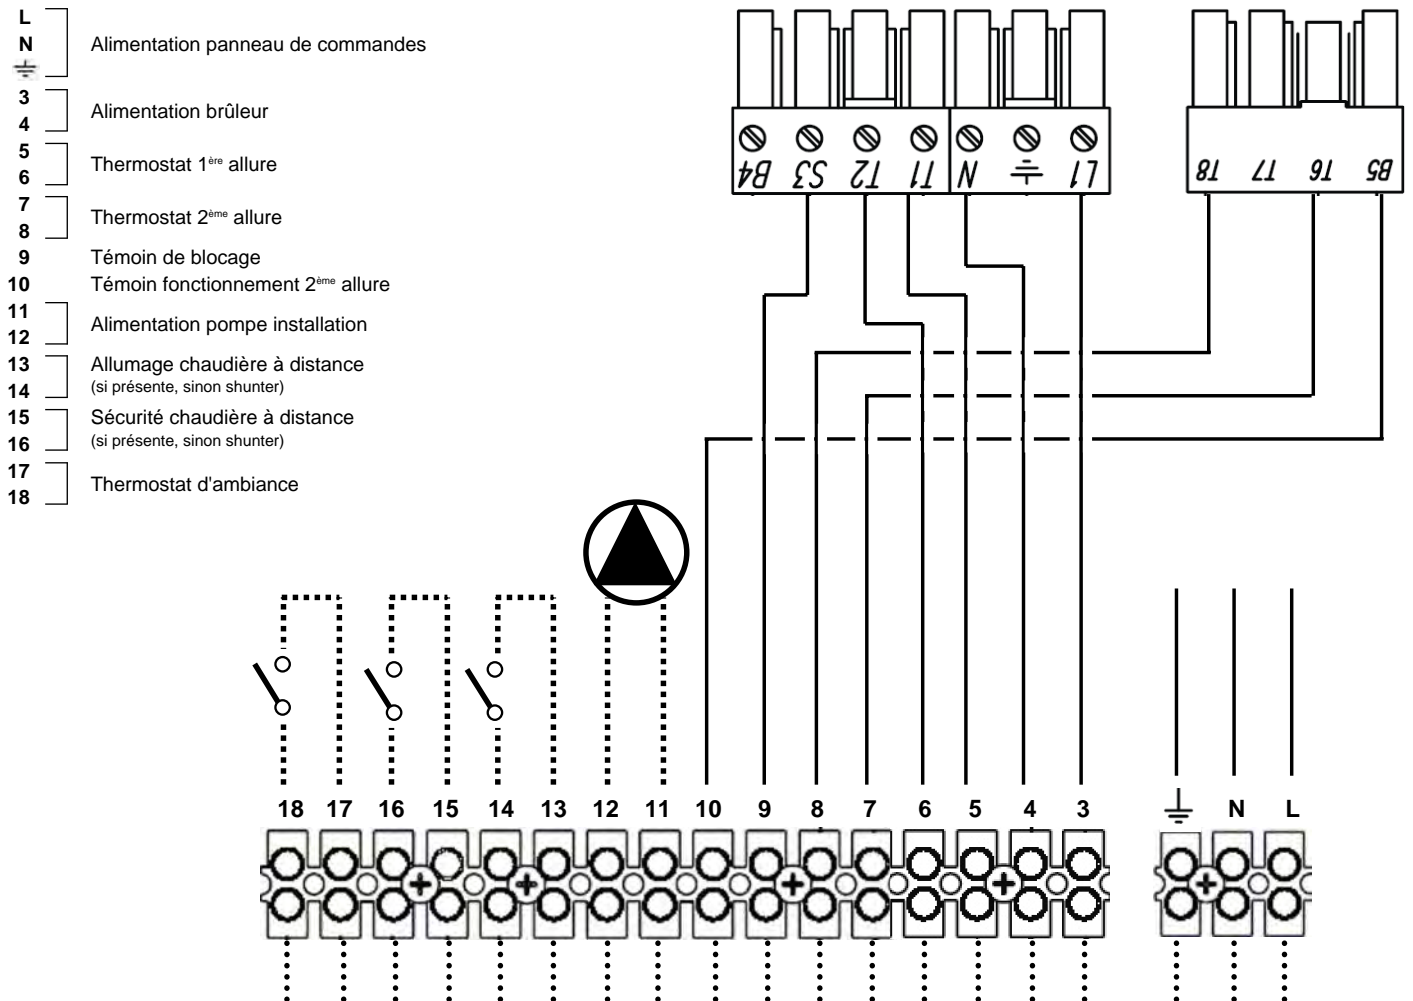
L
N
⏚
Alimentation panneau de commandes
3
4
Alimentation brûleur
5
6
Thermostat 1$^{ère}$ allure
7
8
Thermostat 2$^{ème}$ allure
9
Témoin de blocage
10
Témoin fonctionnement 2$^{ème}$ allure
11
12
Alimentation pompe installation
13
14
Allumage chaudière à distance
(si présente, sinon shunter)
15
16
Sécurité chaudière à distance
(si présente, sinon shunter)
17
18
Thermostat d'ambiance

B4 S3 T2 T1 N ⏚ L1

T8 T7 T6 B5

18 17 16 15 14 13 12 11 10 9 8 7 6 5 4 3

⏚ N L